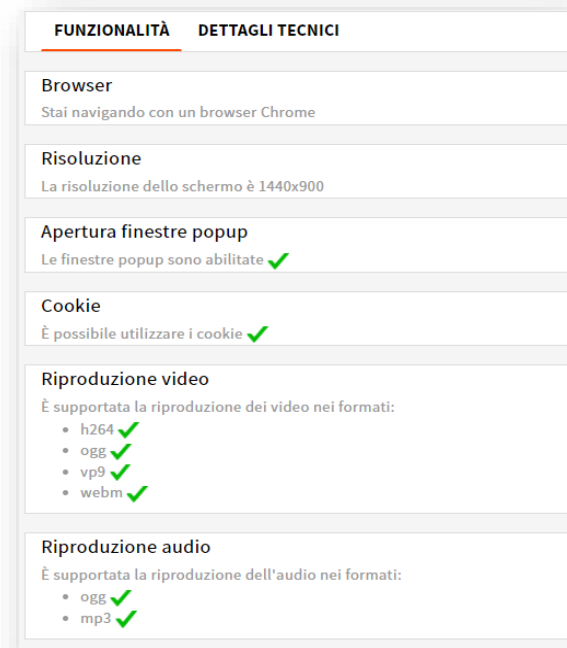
FUNZIONALITÀ DETTAGLI TECNICI

Browser
Stai navigando con un browser Chrome

Risoluzione
La risoluzione dello schermo è 1440x900

Apertura finestre popup
Le finestre popup sono abilitate ✓

Cookie
È possibile utilizzare i cookie ✓

Riproduzione video
È supportata la riproduzione dei video nei formati:
- h264 ✓
- ogg ✓
- vp9 ✓
- webm ✓

Riproduzione audio
È supportata la riproduzione dell'audio nei formati:
- ogg ✓
- mp3 ✓